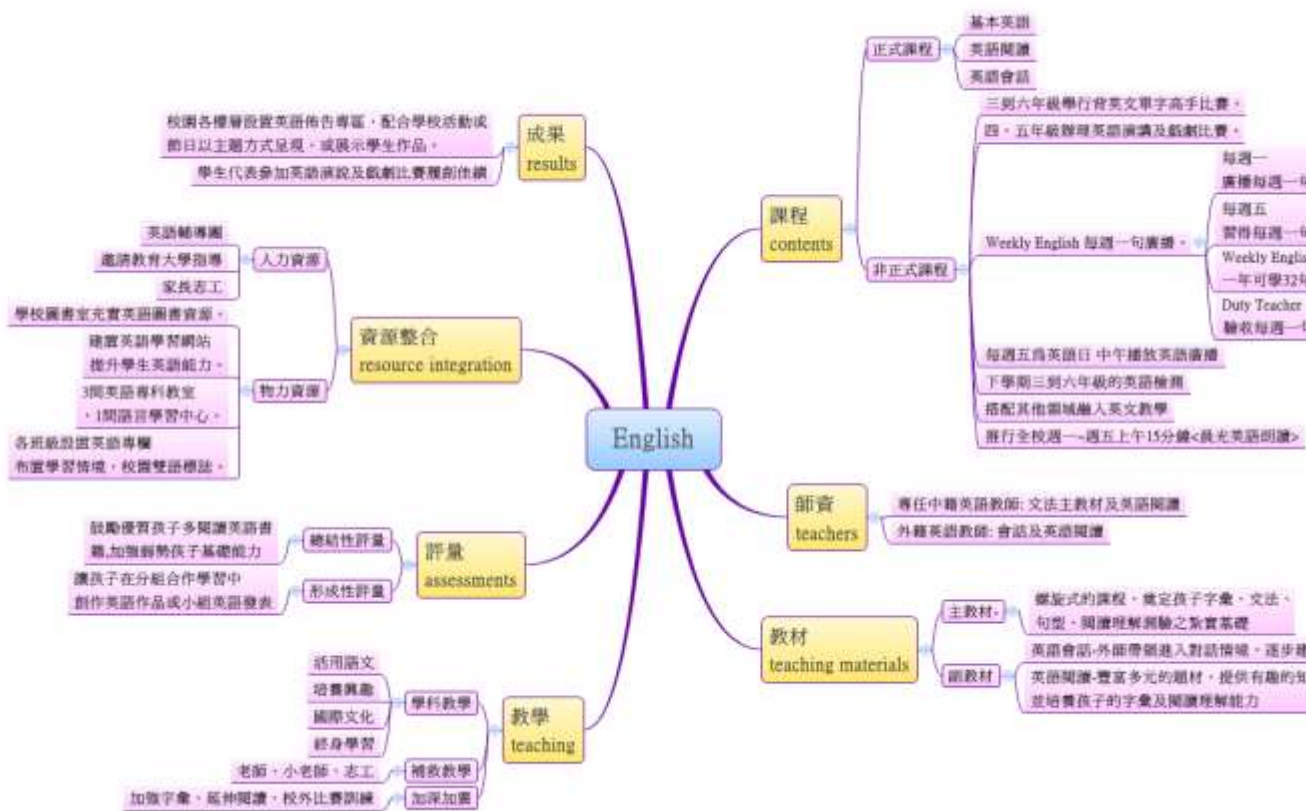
English

成果
results
校園各樓層設置英語佈告專區，配合學校活動或節日以主題方式呈現，或展示學生作品。
學生代表參加英語演說及戲劇比賽獲創佳績

資源整合
resource integration
人力資源
英語輔導團
邀請教育大學指導
家長志工
學校圖書室充實英語圖書資源。
物力資源
建置英語學習網站提升學生英語能力。
3間英語專科教室、1間語言學習中心。
各班級設置英語專欄布置學習情境，校園雙語標誌。

評量
assessments
總結性評量
鼓勵優質孩子多閱讀英語書籍,加強弱勢孩子基礎能力
形成性評量
讓孩子在分組合作學習中創作英語作品或小組英語發表

教學
teaching
學科教學
活用語文
培養興趣
國際文化
終身學習
補救教學
老師、小老師、志工
加深加廣
加強字彙、延伸閱讀、校外比賽訓練

課程
contents
正式課程
基本英語
英語閱讀
英語會話
非正式課程
三到六年級舉行背英文單字高手比賽。
四、五年級辦理英語演講及戲劇比賽。
Weekly English 每週一句廣播。
每週一
廣播每週一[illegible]
每週五
習得每週一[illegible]
Weekly Englis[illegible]
一年可學32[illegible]
Duty Teacher
驗收每週一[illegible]
每週五為英語日 中午播放英語廣播
下學期三到六年級的英語檢測
搭配其他領域融入英文教學
推行全校週一~週五上午15分鐘<晨光英語朗讀>

師資
teachers
專任中籍英語教師: 文法主教材及英語閱讀
外籍英語教師: 會話及英語閱讀

教材
teaching materials
主教材
螺旋式的課程，奠定孩子字彙、文法、句型、閱讀理解與聽之紮實基礎
副教材
英語會話-外師帶領進入對話情境，逐步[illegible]
英語閱讀-豐富多元的題材，提供有趣的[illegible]並培養孩子的字彙及閱讀理解能力